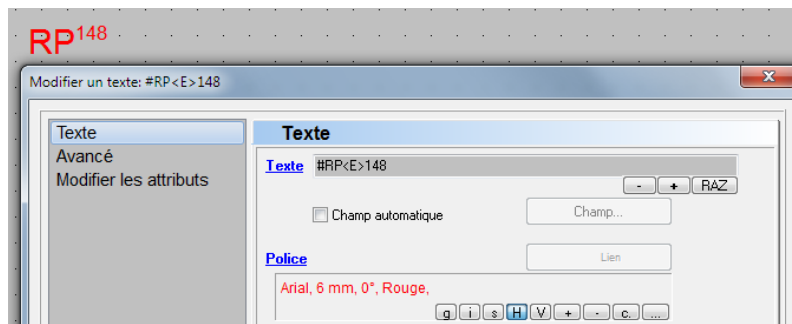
RP$^{148}$

Modifier un texte: #RP<E>148

Texte
Avancé
Modifier les attributs

Texte

Texte #RP<E>148

- + RAZ

Champ automatique

Champ...

Police

Lien

Arial, 6 mm, 0°, Rouge,

g i s H V + - c. ...